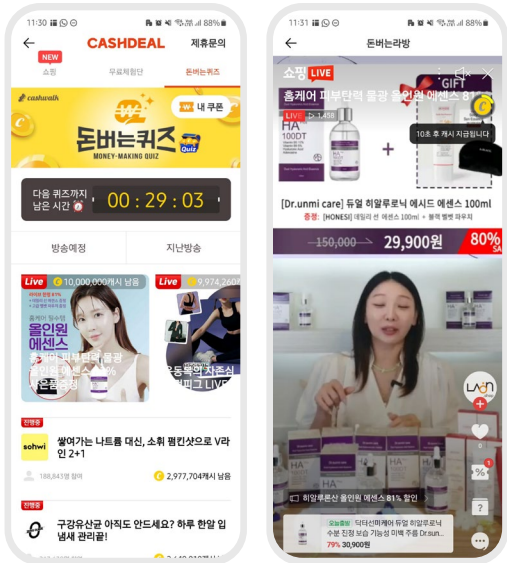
11:30 88%
CASHDEAL 제휴문의
NEW
쇼핑 무료체험단 돈버는퀴즈
cashwalk
내 쿠폰
돈버는퀴즈
MONEY-MAKING QUIZ
Quiz
다음 퀴즈까지 남은 시간 00 : 29 : 03
방송예정 지난방송
Live 10,000,000캐시 남음
Live 9,974,260
올인원 에센스
홈케어 피부탄력 물광 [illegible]
운동복의 자존심 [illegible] LIVE
진행중
sohwi
쌓여가는 나트륨 대신, 소휘 펌킨샷으로 V라인 2+1
188,843명 참여
2,977,704캐시 남음
진행중
구강유산균 아직도 안드세요? 하루 한알 입냄새 관리끝!

11:31 88%
돈버는라방
쇼핑 LIVE
홈케어 피부탄력 물광 올인원 에센스 81
LIVE 1,458
GIFT
10초 후 캐시 지급됩니다
+
[Dr.unmi care] 듀얼 히알루로닉 에시드 에센스 100ml
증정: [HONESI] 데일리 선 에센스 100ml + 블랙 벨벳 파우치
150,000원 29,900원 80%
히알루론산 올인원 에센스 81% 할인
오늘출발 닥터언미케어 듀얼 히알루로닉 수분 진정 보습 기능성 미백 주름 Dr.sun...
79% 30,900원
?